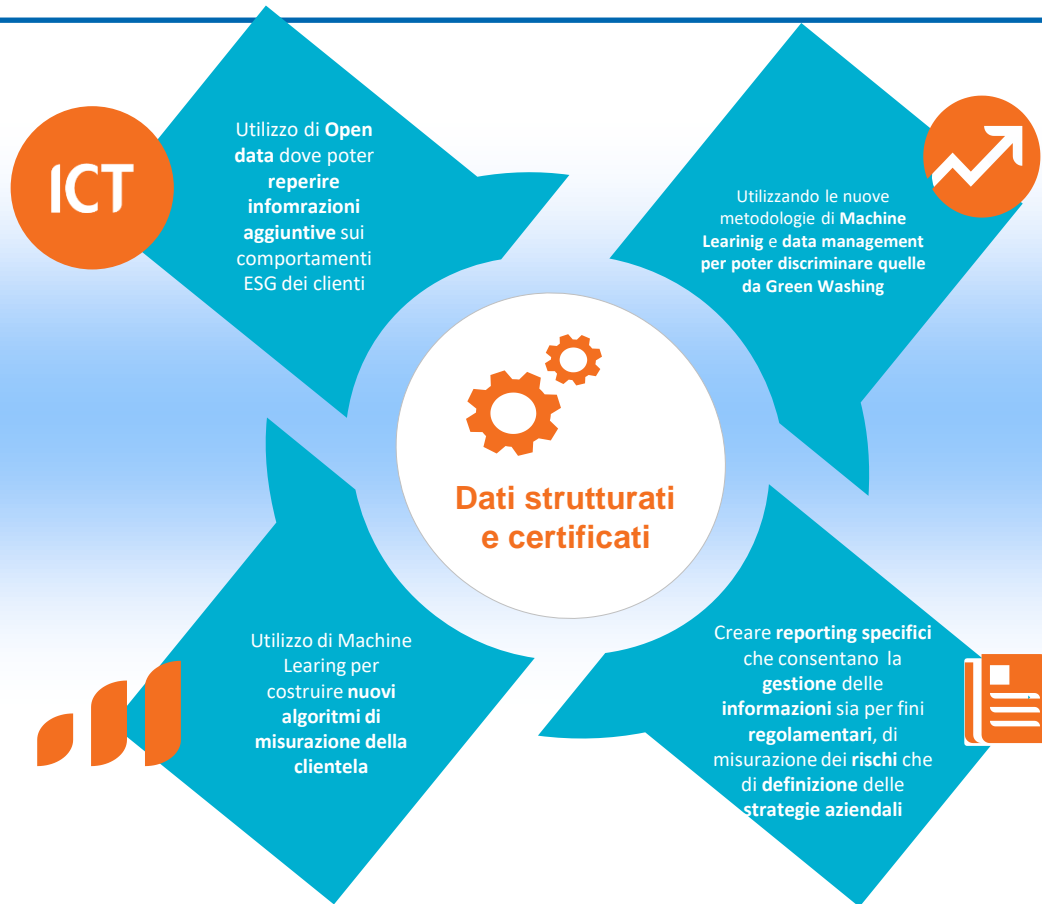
ICT

Utilizzo di **Open data** dove poter **reperire infomrazioni aggiuntive** sui comportamenti ESG dei clienti

Utilizzando le nuove metodologie di **Machine Learinig** e **data management per poter discriminare quelle da Green Washing**

Dati strutturati e certificati

Utilizzo di Machine Learing per costruire **nuovi algoritmi di misurazione della clientela**

Creare **reporting specifici** che consentano la **gestione** delle **informazioni** sia per fini **regolamentari**, di misurazione dei **rischi** che di **definizione** delle **strategie aziendali**